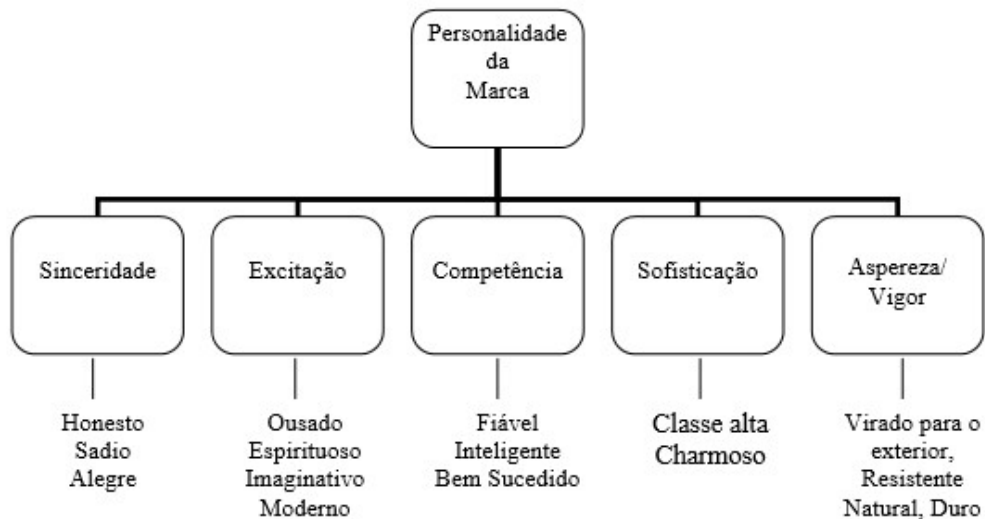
Personalidade da Marca

Sinceridade

Honesto
Sadio
Alegre

Excitação

Ousado
Espirituoso
Imaginativo
Moderno

Competência

Fiável
Inteligente
Bem Sucedido

Sofisticação

Classe alta
Charmoso

Aspereza/ Vigor

Virado para o exterior,
Resistente
Natural, Duro